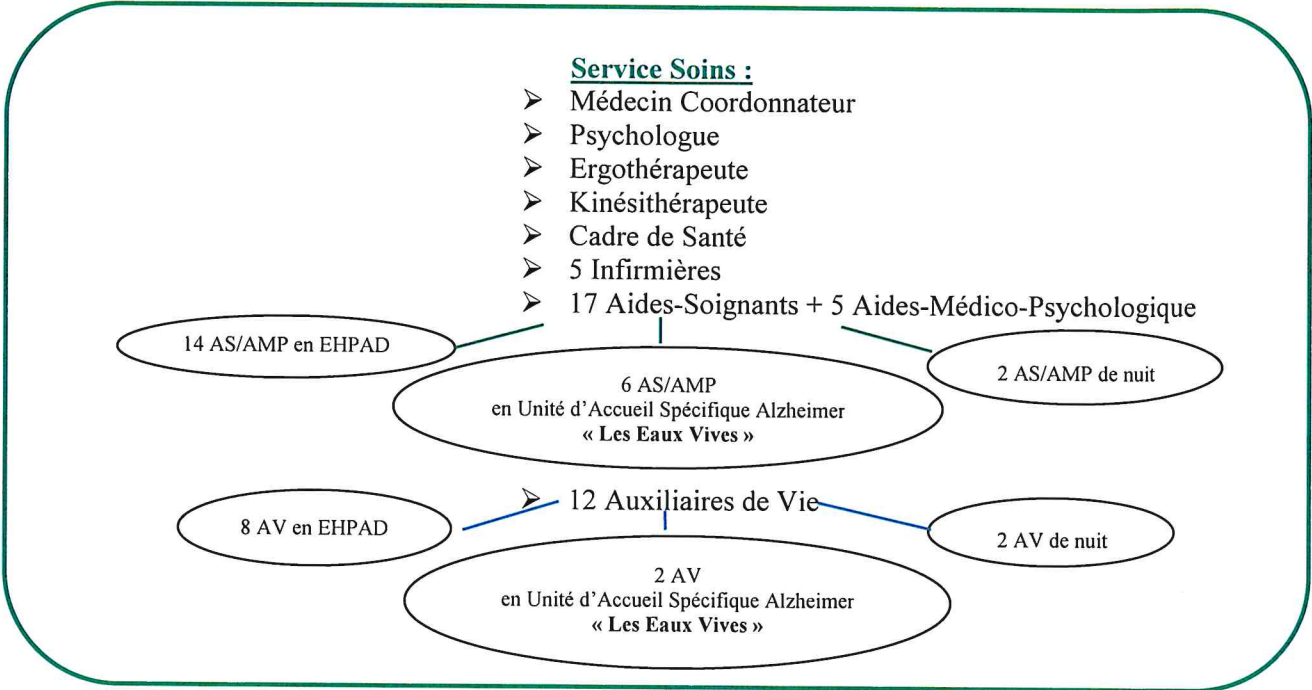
Service Soins :

➢ Médecin Coordonnateur
➢ Psychologue
➢ Ergothérapeute
➢ Kinésithérapeute
➢ Cadre de Santé
➢ 5 Infirmières
➢ 17 Aides-Soignants + 5 Aides-Médico-Psychologique

14 AS/AMP en EHPAD

6 AS/AMP en Unité d'Accueil Spécifique Alzheimer « Les Eaux Vives »

2 AS/AMP de nuit

➢ 12 Auxiliaires de Vie

8 AV en EHPAD

2 AV en Unité d'Accueil Spécifique Alzheimer « Les Eaux Vives »

2 AV de nuit